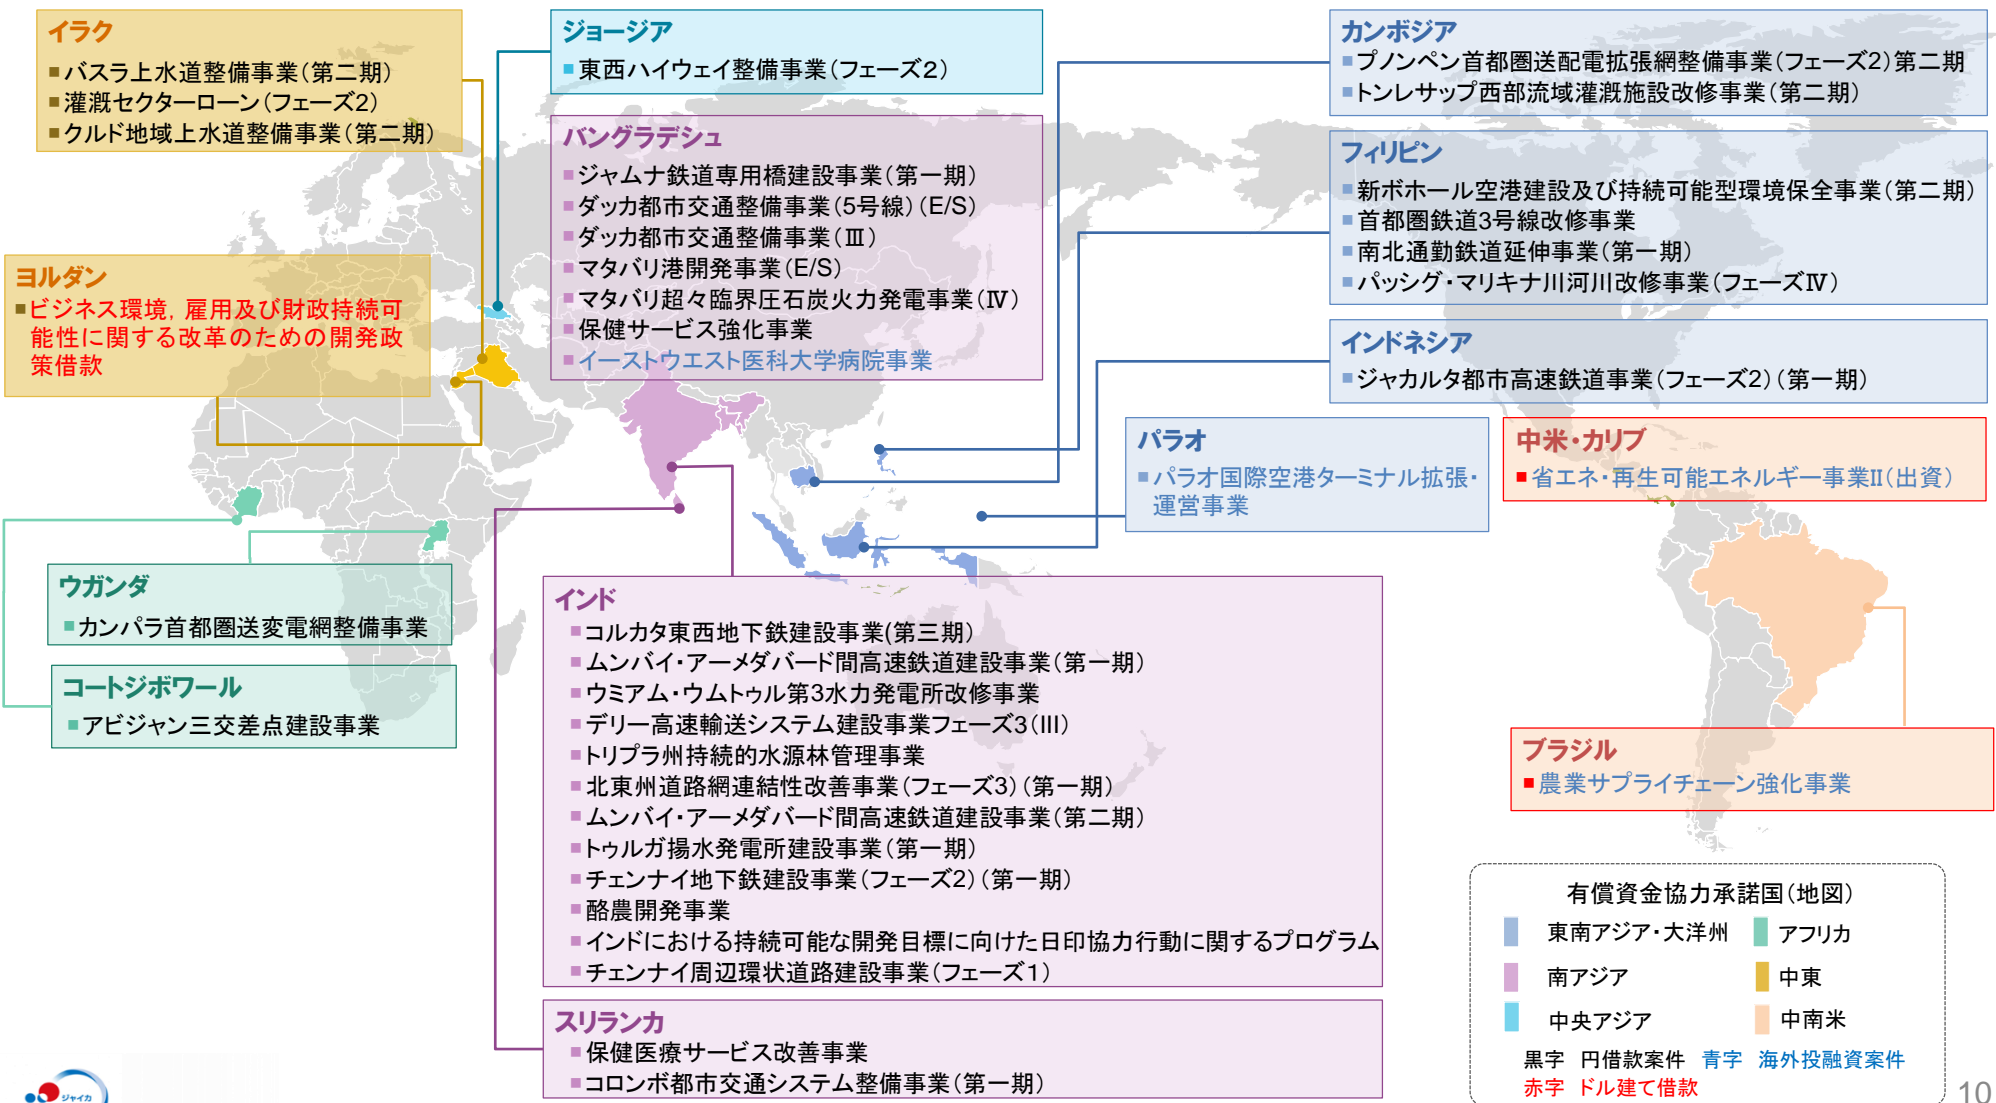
イラク
■バスラ上水道整備事業（第二期）
■灌漑セクターローン（フェーズ2）
■クルド地域上水道整備事業（第二期）

ジョージア
■東西ハイウェイ整備事業（フェーズ2）

カンボジア
■プノンペン首都圏送配電拡張網整備事業（フェーズ2）第二期
■トンレサップ西部流域灌漑施設改修事業（第二期）

バングラデシュ
■ジャムナ鉄道専用橋建設事業（第一期）
■ダッカ都市交通整備事業（5号線）（E/S）
■ダッカ都市交通整備事業（Ⅲ）
■マタバリ港開発事業（E/S）
■マタバリ超々臨界圧石炭火力発電事業（Ⅳ）
■保健サービス強化事業
■イーストウエスト医科大学病院事業

フィリピン
■新ボホール空港建設及び持続可能型環境保全事業（第二期）
■首都圏鉄道3号線改修事業
■南北通勤鉄道延伸事業（第一期）
■パッシグ・マリキナ川河川改修事業（フェーズⅣ）

ヨルダン
■ビジネス環境，雇用及び財政持続可能性に関する改革のための開発政策借款

インドネシア
■ジャカルタ都市高速鉄道事業（フェーズ2）（第一期）

パラオ
■パラオ国際空港ターミナル拡張・運営事業

中米・カリブ
■省エネ・再生可能エネルギー事業Ⅱ（出資）

ウガンダ
■カンパラ首都圏送変電網整備事業

コートジボワール
■アビジャン三交差点建設事業

インド
■コルカタ東西地下鉄建設事業(第三期)
■ムンバイ・アーメダバード間高速鉄道建設事業（第一期）
■ウミアム・ウムトゥル第3水力発電所改修事業
■デリー高速輸送システム建設事業フェーズ3（III）
■トリプラ州持続的水源林管理事業
■北東州道路網連結性改善事業（フェーズ3）（第一期）
■ムンバイ・アーメダバード間高速鉄道建設事業（第二期）
■トゥルガ揚水発電所建設事業（第一期）
■チェンナイ地下鉄建設事業（フェーズ2）（第一期）
■酪農開発事業
■インドにおける持続可能な開発目標に向けた日印協力行動に関するプログラム
■チェンナイ周辺環状道路建設事業（フェーズ1）

ブラジル
■農業サプライチェーン強化事業

スリランカ
■保健医療サービス改善事業
■コロンボ都市交通システム整備事業（第一期）

有償資金協力承諾国（地図）
東南アジア・大洋州　アフリカ
南アジア　中東
中央アジア　中南米
黒字　円借款案件　青字　海外投融資案件
赤字　ドル建て借款

ジャイカ

10